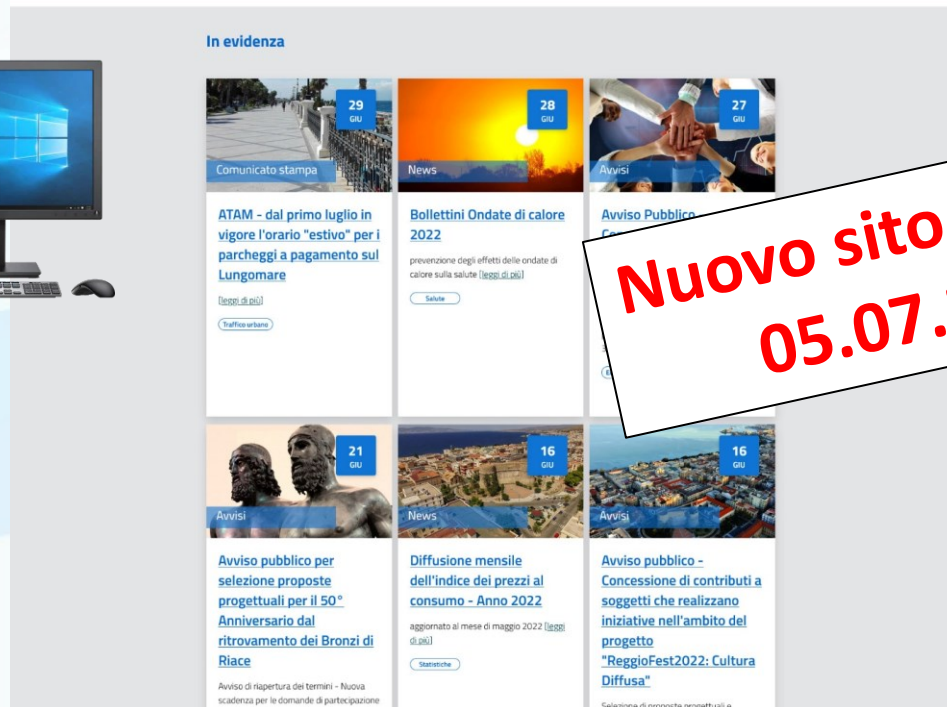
In evidenza

29
GIU
Comunicato stampa
ATAM - dal primo luglio in vigore l'orario "estivo" per i parcheggi a pagamento sul Lungomare
[leggi di più]
Traffico urbano

28
GIU
News
Bollettini Ondate di calore 2022
prevenzione degli effetti delle ondate di calore sulla salute [leggi di più]
Salute

27
GIU
Avvisi
Avviso Pubblico
Co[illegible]

Nuovo sito
05.07.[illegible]

21
GIU
Avvisi
Avviso pubblico per selezione proposte progettuali per il 50° Anniversario dal ritrovamento dei Bronzi di Riace
Avviso di riapertura dei termini - Nuova scadenza per le domande di partecipazione

16
GIU
News
Diffusione mensile dell'indice dei prezzi al consumo - Anno 2022
aggiornato al mese di maggio 2022 [leggi di più]
Statistiche

16
GIU
Avvisi
Avviso pubblico - Concessione di contributi a soggetti che realizzano iniziative nell'ambito del progetto "ReggioFest2022: Cultura Diffusa"
Selezione di proposte progettuali e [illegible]